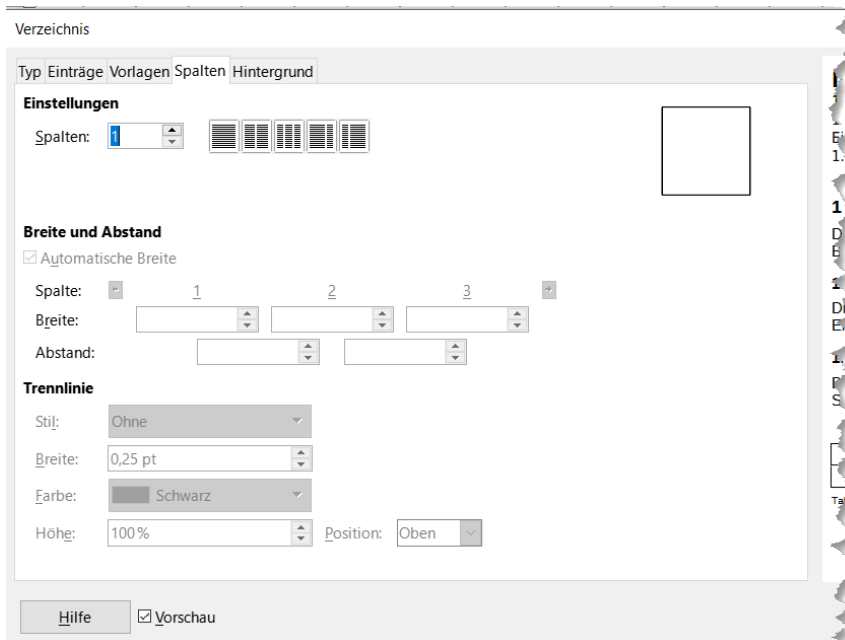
Verzeichnis

Typ Einträge Vorlagen Spalten Hintergrund

Einstellungen

Spalten: 1

Breite und Abstand

Automatische Breite

Spalte: 1 2 3

Breite:

Abstand:

Trennlinie

Stil: Ohne

Breite: 0,25 pt

Farbe: Schwarz

Höhe: 100% Position: Oben

Hilfe Vorschau